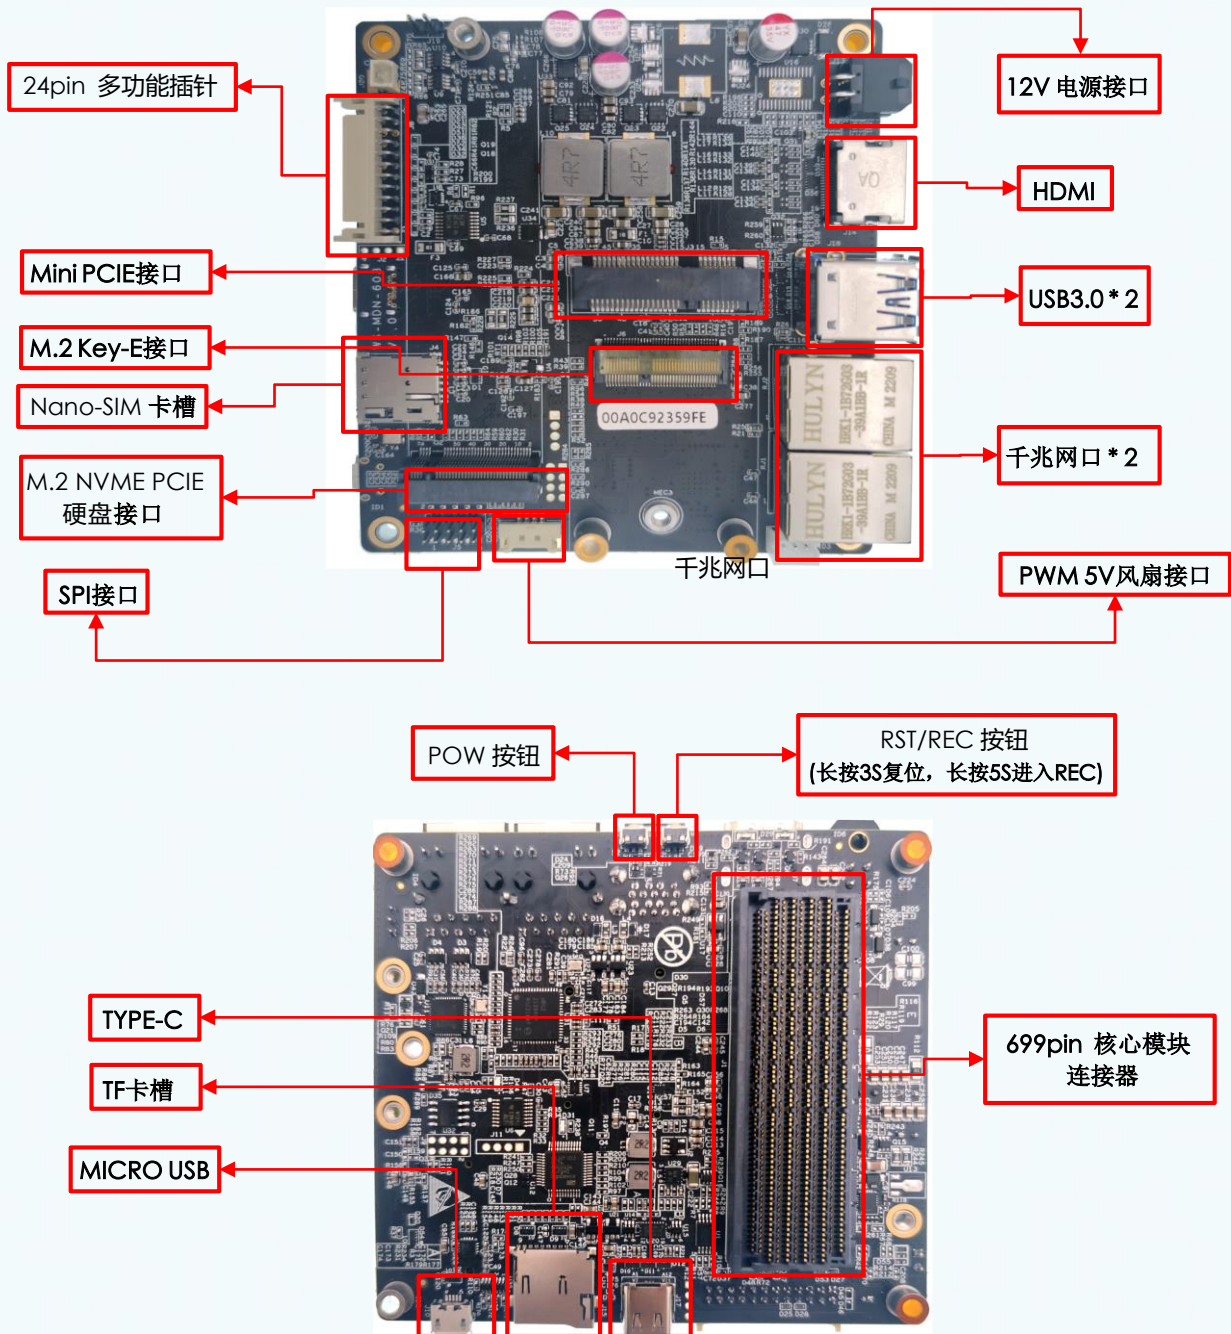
24pin 多功能插针

12V 电源接口

HDMI

Mini PCIE接口

USB3.0 * 2

M.2 Key-E接口

Nano-SIM 卡槽

00A0C92359FE

千兆网口 * 2

M.2 NVME PCIE 硬盘接口

千兆网口

PWM 5V风扇接口

SPI接口

POW 按钮

RST/REC 按钮 (长按3S复位，长按5S进入REC)

TYPE-C

699pin 核心模块 连接器

TF卡槽

MICRO USB